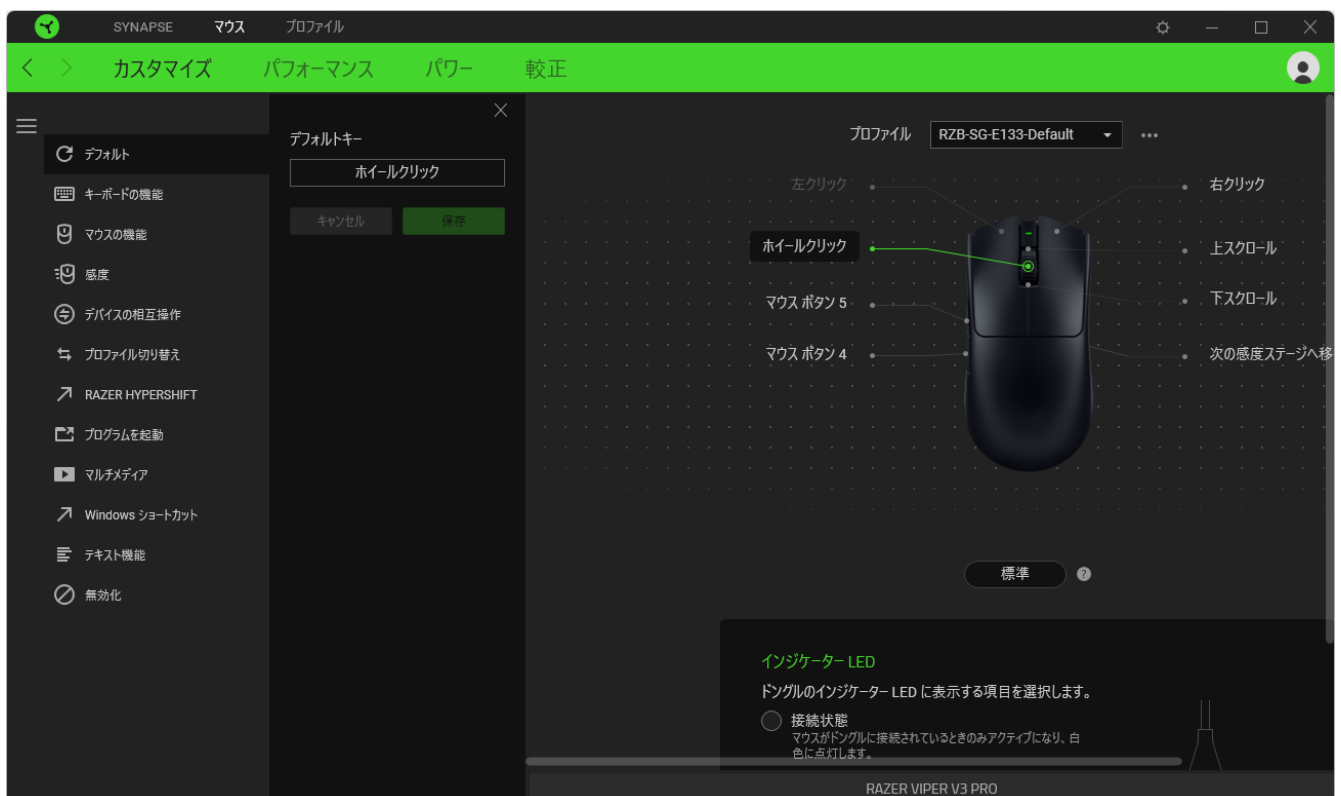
SYNAPSE マウス プロファイル

カスタマイズ パフォーマンス パワー 較正

デフォルト
キーボードの機能
マウスの機能
感度
デバイスの相互操作
プロファイル切り替え
RAZER HYPERSHIFT
プログラムを起動
マルチメディア
Windows ショートカット
テキスト機能
無効化

デフォルトキー
ホイールクリック
キャンセル 保存

プロファイル RZB-SG-E133-Default

左クリック
右クリック
ホイールクリック
上スクロール
マウス ボタン 5
下スクロール
マウス ボタン 4
次の感度ステージへ移

標準

インジケーター LED
ドングルのインジケーター LED に表示する項目を選択します。
接続状態
マウスがドングルに接続されているときのみアクティブになり、白色に点灯します。

RAZER VIPER V3 PRO